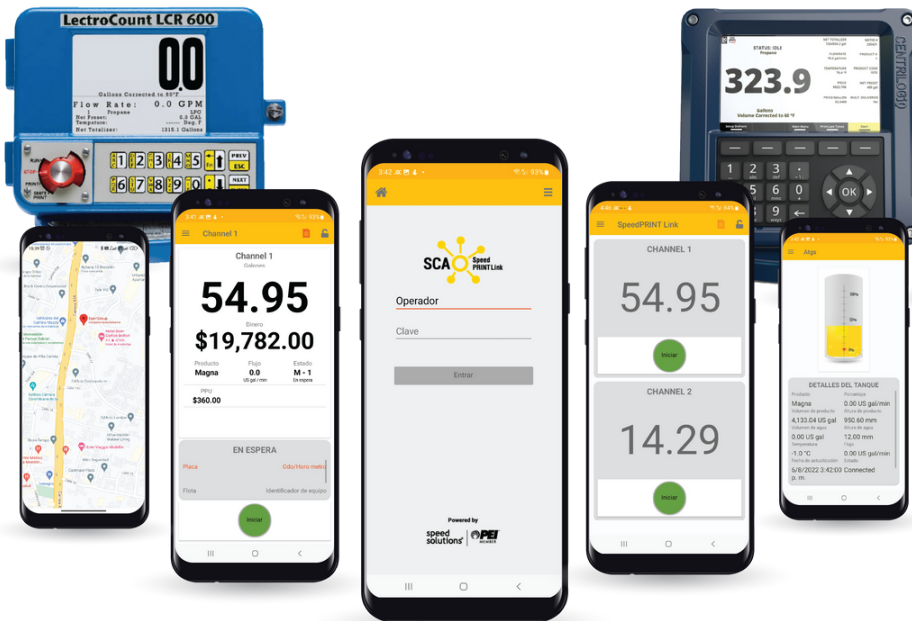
LectroCount LCR 600

00

Gallons Corrected to 60°F

Flow Rate: 0.0 GPM

1 Propane LPG
Net Preset: 0.0 GAL
Temperature: Deg F
Net Totalizer: 1315.1 Gallons

RUN
STOP
PRINT
SHIFT

1 2 3 4 5 PREV
6 7 8 9 0 NEXT
ESC

STATUS: IDLE
Propane

323.9

Gallons
Volume Corrected to 60 °F

CENTRILOQ

1 2 3
4 5 6
7 8 9
0
OK

3:41

Channel 1

Channel 1
Galones

54.95

Dinero
$19,782.00

Producto
Magna

Flujo
0.0
US gal / min

Estado
M - 1
En espera

PPU
$360.00

EN ESPERA

Placa

Odo/Horo metro

Flota

Identificador de equipo

Iniciar

3:42

93%

SCA Speed PRINT Link

Operador

Clave

Entrar

Powered by
speed solutions PEI

SpeedPRINT Link

CHANNEL 1

54.95

Iniciar

CHANNEL 2

14.29

Iniciar

Atga

DETALLES DEL TANQUE

Producto
Magna

Porcentaje
0.00 US gal/min

Volumen de producto
4,133.04 US gal

Altura de producto
950.60 mm

Volumen de agua
0.00 US gal

Altura de agua
12.00 mm

Temperatura
-1.0 °C

Flujo
0.00 US gal/min

Fecha de actualización
6/8/2022 3:42:03 p. m.

Estado
Connected